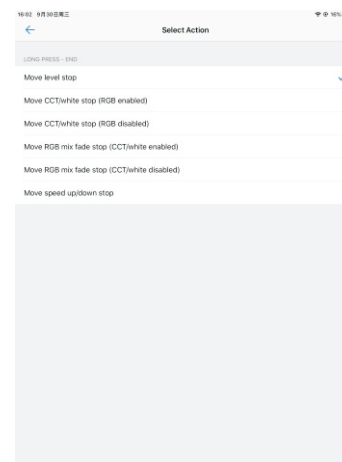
16:02 9月30日周三

Select Action

LONG PRESS - END

Move level stop

Move CCT/white stop (RGB enabled)

Move CCT/white stop (RGB disabled)

Move RGB mix fade stop (CCT/white enabled)

Move RGB mix fade stop (CCT/white disabled)

Move speed up/down stop